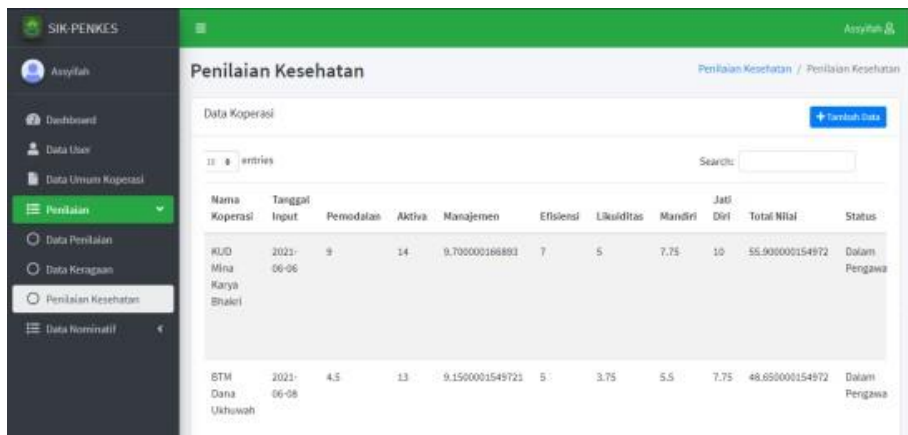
SIK-PENKES

Assyifah

Dashboard

Data User

Data Umum Koperasi

Penilaian

Data Penilaian

Data Keragaan

Penilaian Kesehatan

Data Nominatif

Assyifah

Penilaian Kesehatan

Penilaian Kesehatan / Penilaian Kesehatan

Data Koperasi

+ Tambah Data

10 entries

Search:

| Nama Koperasi | Tanggal Input | Pemodalan | Aktiva | Manajemen | Efisiensi | Likuiditas | Mandiri | Jati Diri | Total Nilai | Status |
|---|---|---|---|---|---|---|---|---|---|---|
| KUD Mina Karya Bhakti | 2021-06-06 | 9 | 14 | 9.700000166893 | 7 | 5 | 7.75 | 10 | 55.900000154972 | Dalam Pengawa |
| BTM Dana Ukhuwah | 2021-06-08 | 4.5 | 13 | 9.1500001549721 | 5 | 3.75 | 5.5 | 7.75 | 48.650000154972 | Dalam Pengawa |